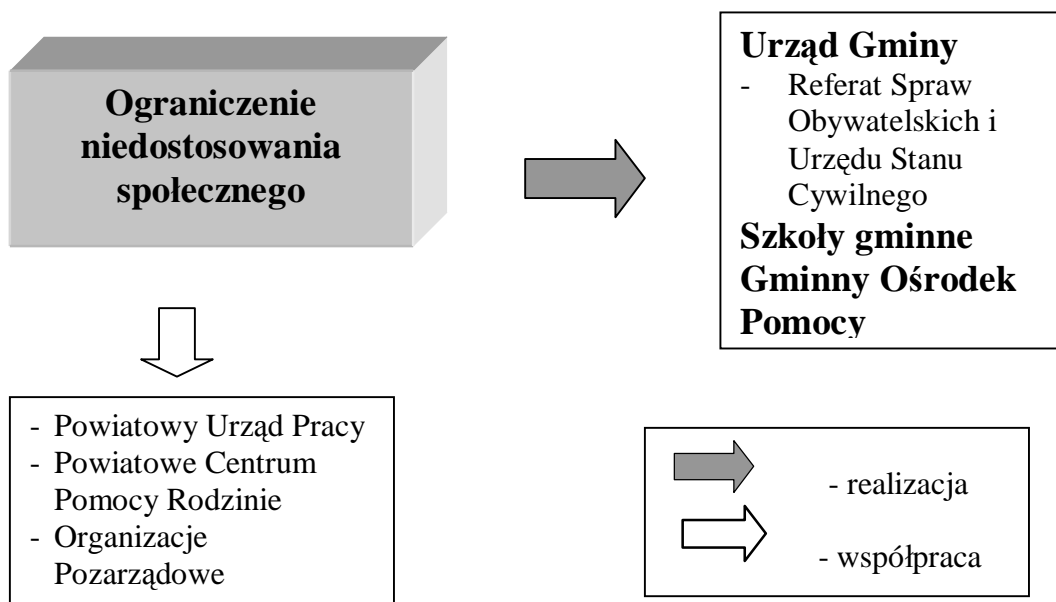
Ograniczenie niedostosowania społecznego

Urząd Gminy
- Referat Spraw Obywatelskich i Urzędu Stanu Cywilnego
Szkoły gminne
Gminny Ośrodek Pomocy

- Powiatowy Urząd Pracy
- Powiatowe Centrum Pomocy Rodzinie
- Organizacje Pozarządowe

- realizacja
- współpraca